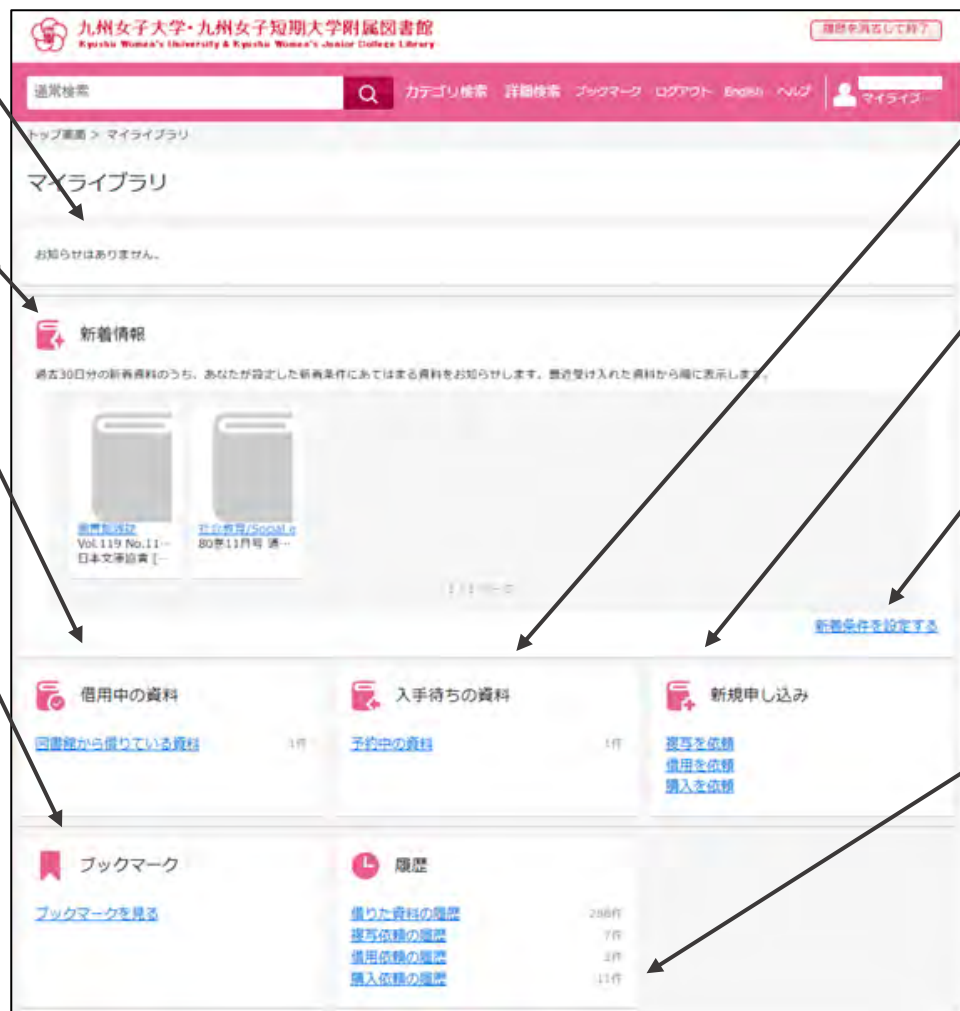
九州女子大学・九州女子短期大学附属図書館
Kyushu Women's University & Kyushu Women's Junior College Library

履歴を消去して終了

通常検索

カテゴリ検索 詳細検索 ブックマーク ログアウト English ヘルプ

マイライブラリ

トップ画面 > マイライブラリ

マイライブラリ

お知らせはありません。

新着情報

過去30日分の新着資料のうち、あなたが設定した新着条件にあてはまる資料をお知らせします。最近受け入れた資料から順に表示します。

国語国語 Vol.119 No.11… 日本文学協会 [...

社会教育/Social e 80巻11月号 通…

1 / 1 件 - 2

新着条件を設定する

借用中の資料

図書館から借りている資料 1件

入手待ちの資料

予約中の資料 1件

新規申し込み

複写を依頼
借用を依頼
購入を依頼

ブックマーク

ブックマークを見る

履歴

借りた資料の履歴 288件
複写依頼の履歴 7件
借用依頼の履歴 2件
購入依頼の履歴 11件